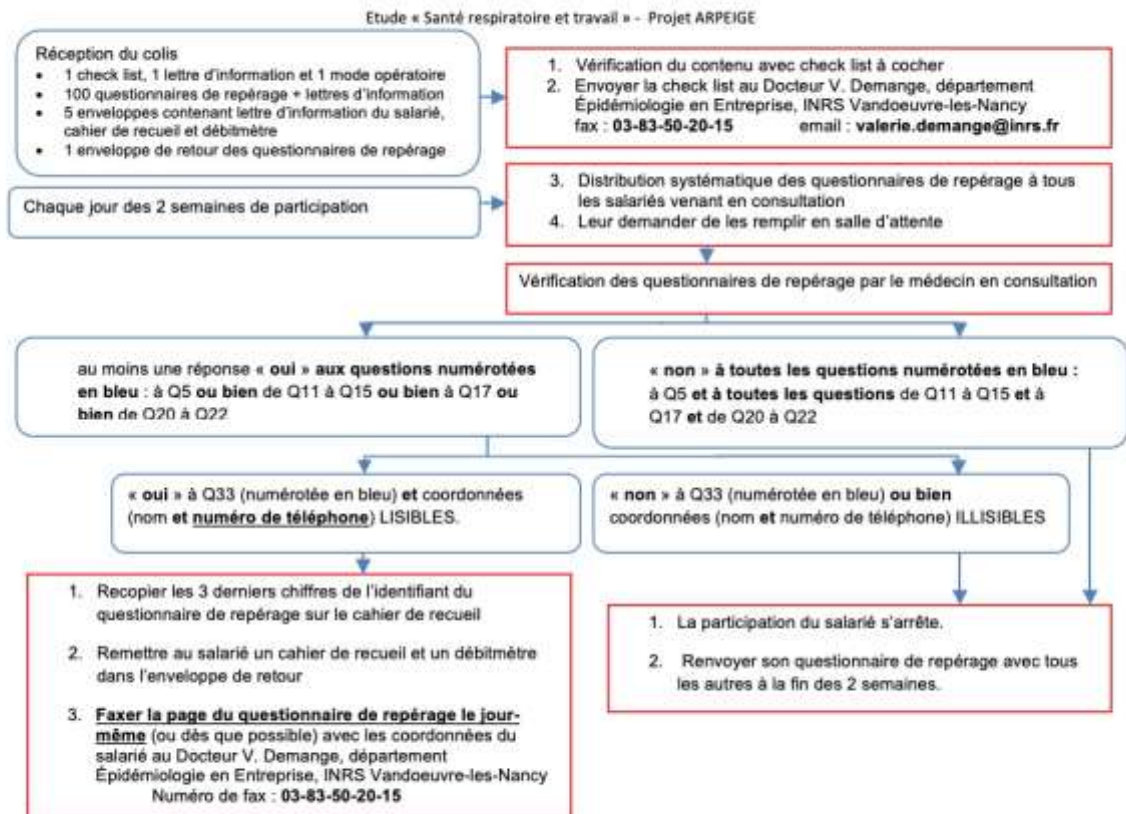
Etude « Santé respiratoire et travail » - Projet ARPEIGE

Réception du colis
- 1 check list, 1 lettre d'information et 1 mode opératoire
- 100 questionnaires de repérage + lettres d'information
- 5 enveloppes contenant lettre d'information du salarié, cahier de recueil et débitmètre
- 1 enveloppe de retour des questionnaires de repérage

1. Vérification du contenu avec check list à cocher
2. Envoyer la check list au Docteur V. Demange, département Épidémiologie en Entreprise, INRS Vandoeuvre-les-Nancy
fax : 03-83-50-20-15 email : valerie.demange@inrs.fr

Chaque jour des 2 semaines de participation

3. Distribution systématique des questionnaires de repérage à tous les salariés venant en consultation
4. Leur demander de les remplir en salle d'attente

Vérification des questionnaires de repérage par le médecin en consultation

au moins une réponse « oui » aux questions numérotées en bleu : à Q5 ou bien de Q11 à Q15 ou bien à Q17 ou bien de Q20 à Q22

« non » à toutes les questions numérotées en bleu : à Q5 et à toutes les questions de Q11 à Q15 et à Q17 et de Q20 à Q22

« oui » à Q33 (numérotée en bleu) et coordonnées (nom et numéro de téléphone) LISIBLES.

« non » à Q33 (numérotée en bleu) ou bien coordonnées (nom et numéro de téléphone) ILLISIBLES

1. Recopier les 3 derniers chiffres de l'identifiant du questionnaire de repérage sur le cahier de recueil

2. Remettre au salarié un cahier de recueil et un débitmètre dans l'enveloppe de retour

3. Faxer la page du questionnaire de repérage le jour-même (ou dès que possible) avec les coordonnées du salarié au Docteur V. Demange, département Épidémiologie en Entreprise, INRS Vandoeuvre-les-Nancy
Numéro de fax : 03-83-50-20-15

1. La participation du salarié s'arrête.

2. Renvoyer son questionnaire de repérage avec tous les autres à la fin des 2 semaines.